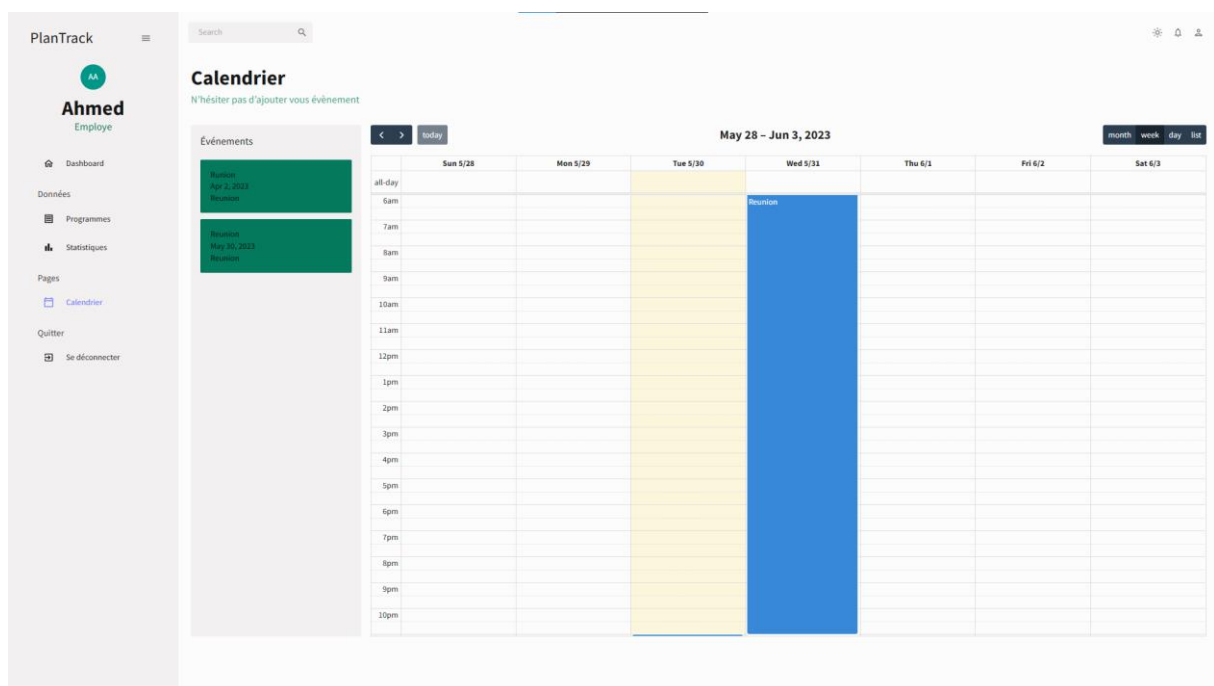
PlanTrack

AA

Ahmed
Employe

Dashboard

Données

Programmes

Statistiques

Pages

Calendrier

Quitter

Se déconnecter

Search

Calendrier
N'hésiter pas d'ajouter vous évènement

Événements

Reunion
Apr 2, 2023
Reunion

Reunion
May 30, 2023
Reunion

today

May 28 – Jun 3, 2023

month week day list

| | Sun 5/28 | Mon 5/29 | Tue 5/30 | Wed 5/31 | Thu 6/1 | Fri 6/2 | Sat 6/3 |
|---|---|---|---|---|---|---|---|
| all-day | | | | | | | |
| 6am | | | | Reunion | | | |
| 7am | | | | | | | |
| 8am | | | | | | | |
| 9am | | | | | | | |
| 10am | | | | | | | |
| 11am | | | | | | | |
| 12pm | | | | | | | |
| 1pm | | | | | | | |
| 2pm | | | | | | | |
| 3pm | | | | | | | |
| 4pm | | | | | | | |
| 5pm | | | | | | | |
| 6pm | | | | | | | |
| 7pm | | | | | | | |
| 8pm | | | | | | | |
| 9pm | | | | | | | |
| 10pm | | | | | | | |